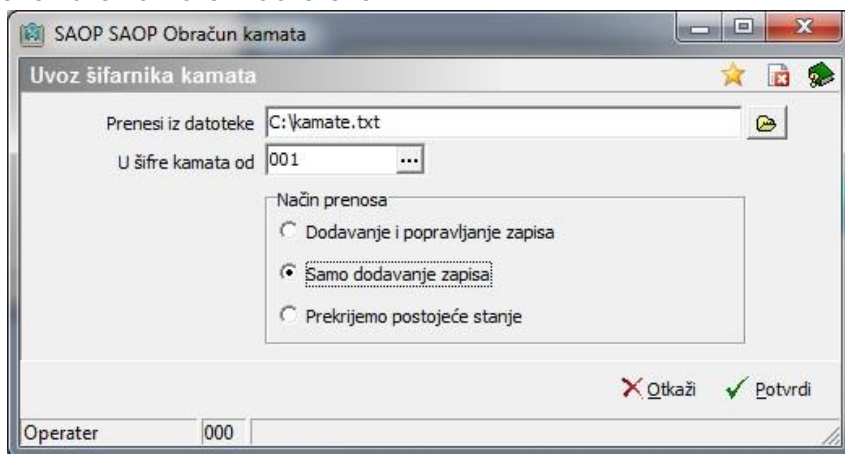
SAOP SAOP Obračun kamata

Uvoz šifarnika kamata

Prenesi iz datoteke C:\kamate.txt

U šifre kamata od 001 ...

Način prenosa

Dodavanje i popravljanje zapisa

Samo dodavanje zapisa

Prekrijemo postojeće stanje

Otkaži Potvrdi

Operater 000